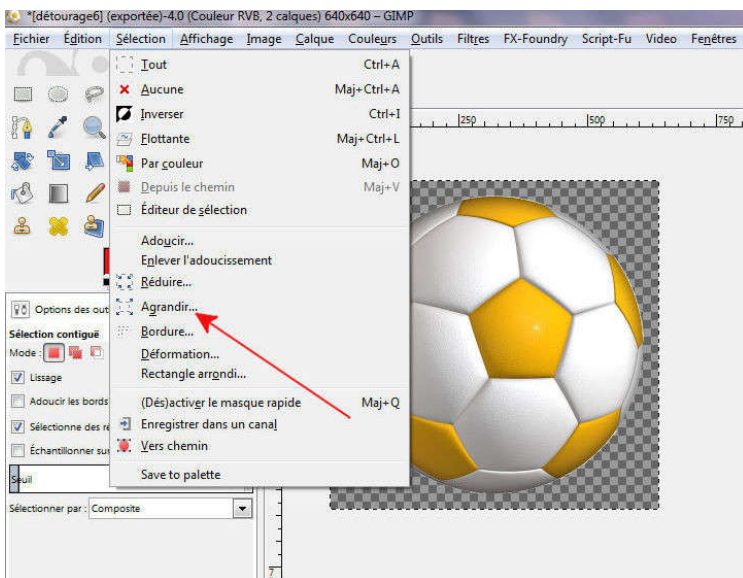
*[détourage6] (exportée)-4.0 (Couleur RVB, 2 calques) 640x640 – GIMP

Fichier Édition Sélection Affichage Image Calque Couleurs Outils Filtres FX-Foundry Script-Fu Video Fenêtres

Tout Ctrl+A
Aucune Maj+Ctrl+A
Inverser Ctrl+I
Flottante Maj+Ctrl+L
Par couleur Maj+O
Depuis le chemin Maj+V
Éditeur de sélection
Adoucir...
Enlever l'adoucissement
Réduire...
Agrandir...
Bordure...
Déformation...
Rectangle arrondi...
(Dés)activer le masque rapide Maj+Q
Enregistrer dans un canal
Vers chemin
Save to palette

250 500 750

Options des out
Sélection contiguë
Mode :
Lissage
Adoucir les bords
Sélectionne des ré
Échantillonner sur
Seuil
Sélectionner par : Composite